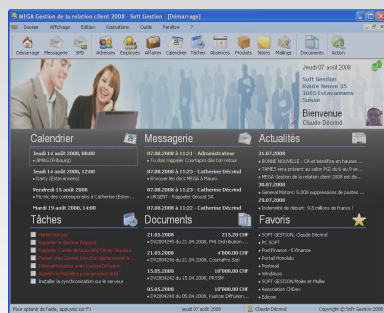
MEGA Gestion de la relation client 2008 : Soft Gestion [Démarrage]

Dossier Affichage Edition Opérations Outils Fenêtre ?

Démarrage Messagerie SMS Adresses Employés Affaires Calendrier Tâches Absences Produits Notes Mailings Documents Action

Jeudi 07 août 2008

Soft Gestion
Route Neuve 35
1665 Estavannens
Suisse

Bienvenue
Claude Décrind

Calendrier

Jeudi 14 août 2008, 08:00
• APRAG (Fribourg)

Jeudi 14 août 2008, 12:00
• Dorly (Estavannens)

Vendredi 15 août 2008
• Fin réc des correspondants à Catherine (Eston...

Mardi 19 août 2008, 14:00

Messagerie

07.08.2008 à 13:23 - Administrateur
• Tu dois rappeler Courtapro dès ton retour

07.08.2008 à 13:23 - Catherine Décrind
• Envoyer les docs MEGA à Nuoro

07.08.2008 à 13:23 - Catherine Décrind
• URGENT : Rappeler Gérard SA

07.08.2008 à 13:23 - Catherine Décrind

Actualités

31.07.2008
• BONNE NOUVELLE : CA et bénéfice en hausse ...
• TARES sera présent au salon PGE du 8 au 9 se...
• MEGA Gestion de la relation client 2008 est d...

30.07.2008
• General Motors: 5 000 suppressions de postes ...

29.07.2008
• Evènement de départ : 9.8 millions de francs !

Tâches

Fichier Mailings
Rappeler le directeur financier
Rappeler Carole de la société Olivier Boutique
Préparer mes dossiers avant mon déplacement à ...
Déterminer le prix avec Euroconfisserie
Rappeler le fabricant ce qui concerne le tarif
Installer la synchronisation sur le serveur

Documents

21.05.2008 219.30 CHF
• 20080424N du 21.04.2008, PHI Distribution ...

21.05.2008 4'000.00 CHF
• 20080425N du 25.04.2008, Courtapro Sàrl

15.05.2008 10'000.00 CHF
• 20080422N du 15.04.2008, PRSM

05.05.2008 10'000.00 CHF
• 20080424N du 05.04.2008, Fusion Diffusion ...

Favoris

• SOFT GESTION, Claude Décrind
• PC SOFT
• PostFinance - E-finance
• Portail Romandie
• Postmail
• Windows
• SOFT GESTION Moles et Muller
• Association CHDev
• Editions

Pour optenir de l'aide, appuyez sur F1 | jeudi 07 août 2008 | Claude Décrind | Copyright © Soft Gestion 2008